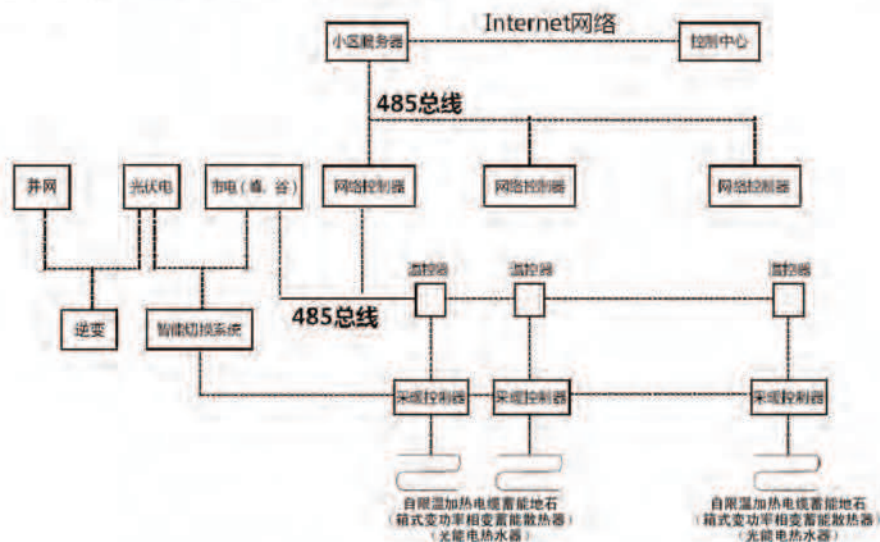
Internet网络

小区服务器

控制中心

485总线

并网

光伏电

市电（峰、谷）

网络控制器

网络控制器

网络控制器

温控器

温控器

温控器

485总线

逆变

智能切换系统

采暖控制器

采暖控制器

采暖控制器

自限温加热电缆蓄能地石
（箱式变功率相变蓄能散热器）
（光能电热水器）

自限温加热电缆蓄能地石
（箱式变功率相变蓄能散热器）
（光能电热水器）